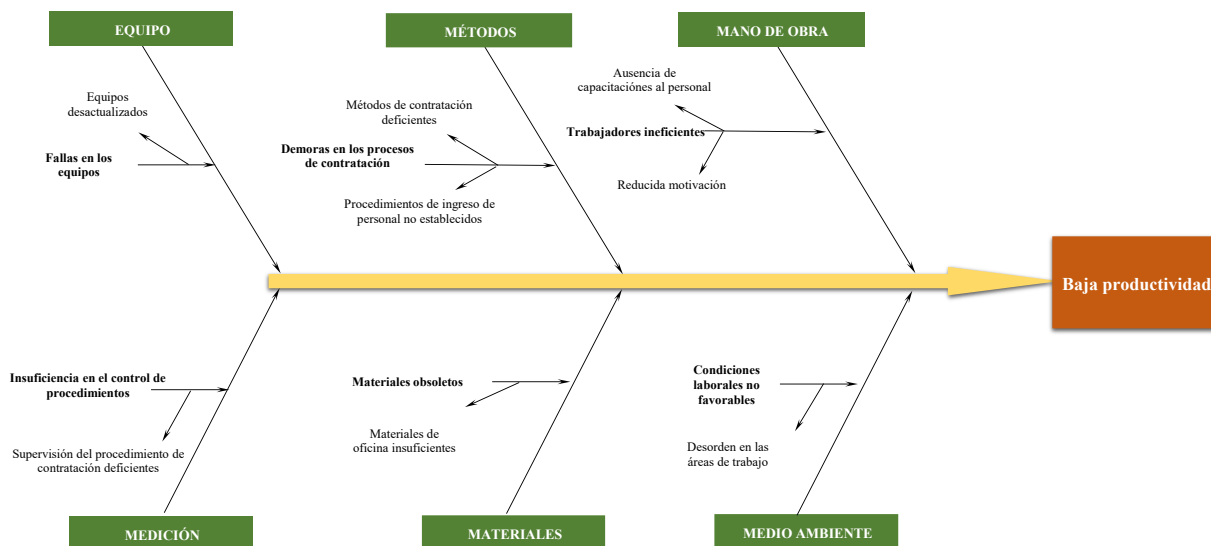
EQUIPO

MÉTODOS

MANO DE OBRA

Equipos desactualizados

Fallas en los equipos

Métodos de contratación deficientes

Demoras en los procesos de contratación

Procedimientos de ingreso de personal no establecidos

Ausencia de capacitaciónes al personal

Trabajadores ineficientes

Reducida motivación

Baja productividad

Insuficiencia en el control de procedimientos

Supervisión del procedimiento de contratación deficientes

Materiales obsoletos

Materiales de oficina insuficientes

Condiciones laborales no favorables

Desorden en las áreas de trabajo

MEDICIÓN

MATERIALES

MEDIO AMBIENTE